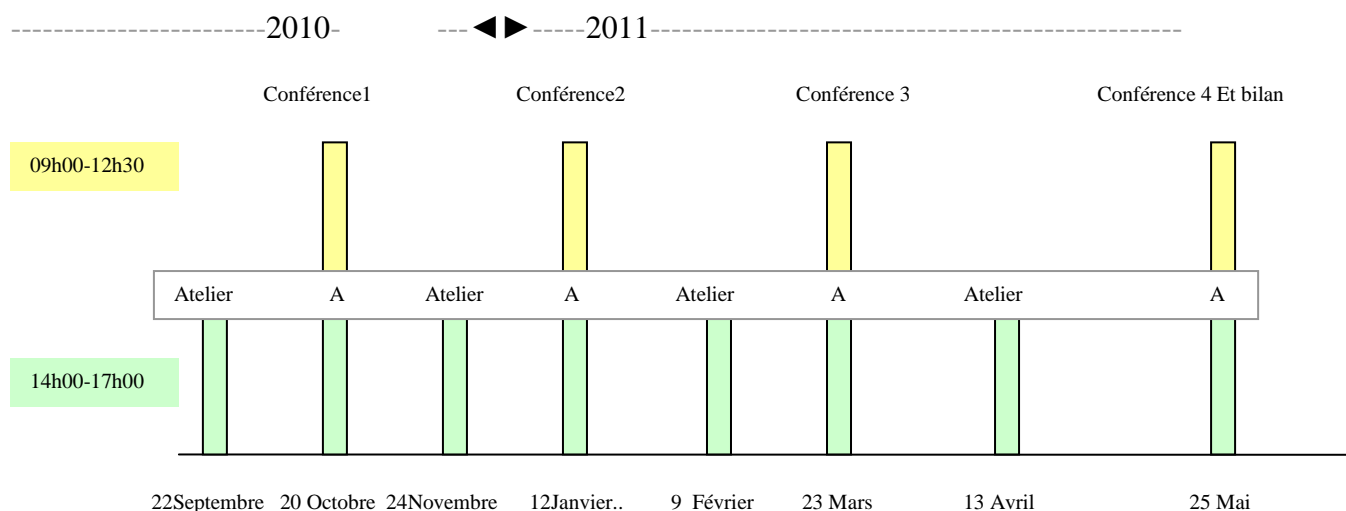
-----------------------2010- ---◄►-----2011-----------------------------------------------

Conférence1 Conférence2 Conférence 3 Conférence 4 Et bilan

09h00-12h30

Atelier A Atelier A Atelier A Atelier A

14h00-17h00

22Septembre 20 Octobre 24Novembre 12Janvier.. 9 Février 23 Mars 13 Avril 25 Mai